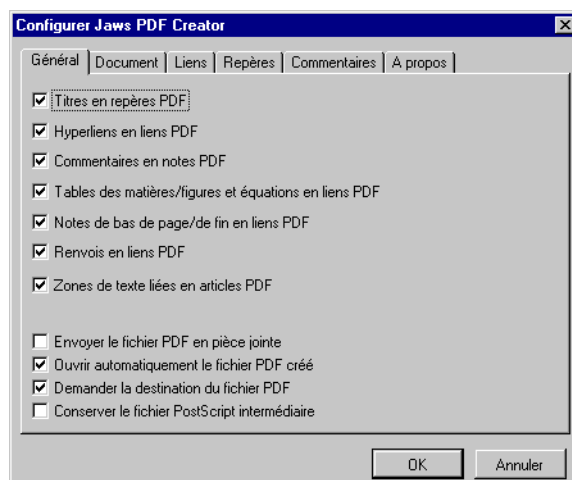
Configurer Jaws PDF Creator

Général | Document | Liens | Repères | Commentaires | A propos

Titres en repères PDF

Hyperliens en liens PDF

Commentaires en notes PDF

Tables des matières/figures et équations en liens PDF

Notes de bas de page/de fin en liens PDF

Renvois en liens PDF

Zones de texte liées en articles PDF

Envoyer le fichier PDF en pièce jointe
Ouvrir automatiquement le fichier PDF créé
Demander la destination du fichier PDF
Conserver le fichier PostScript intermédiaire

OK
Annuler